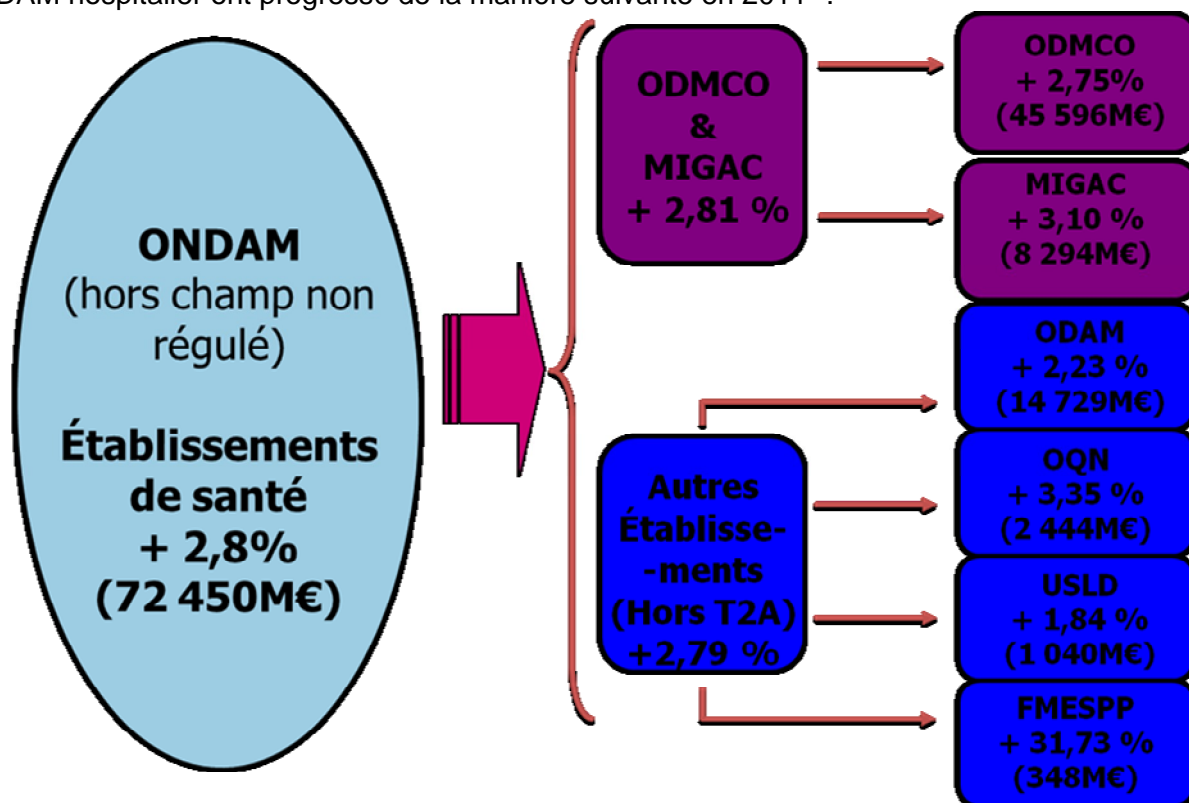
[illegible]DAM hospitalier ont progressé de la manière suivante en 2011 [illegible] :

ONDAM
(hors champ non régulé)

Établissements de santé
+ 2,8%
(72 450M€)

ODMCO
&
MIGAC
+ 2,81 %

Autres Établissements (Hors T2A)
+2,79 %

ODMCO
+ 2,75%
(45 596M€)

MIGAC
+ 3,10 %
(8 294M€)

ODAM
+ 2,23 %
(14 729M€)

OQN
+ 3,35 %
(2 444M€)

USLD
+ 1,84 %
(1 040M€)

FMESPP
+ 31,73 %
(348M€)